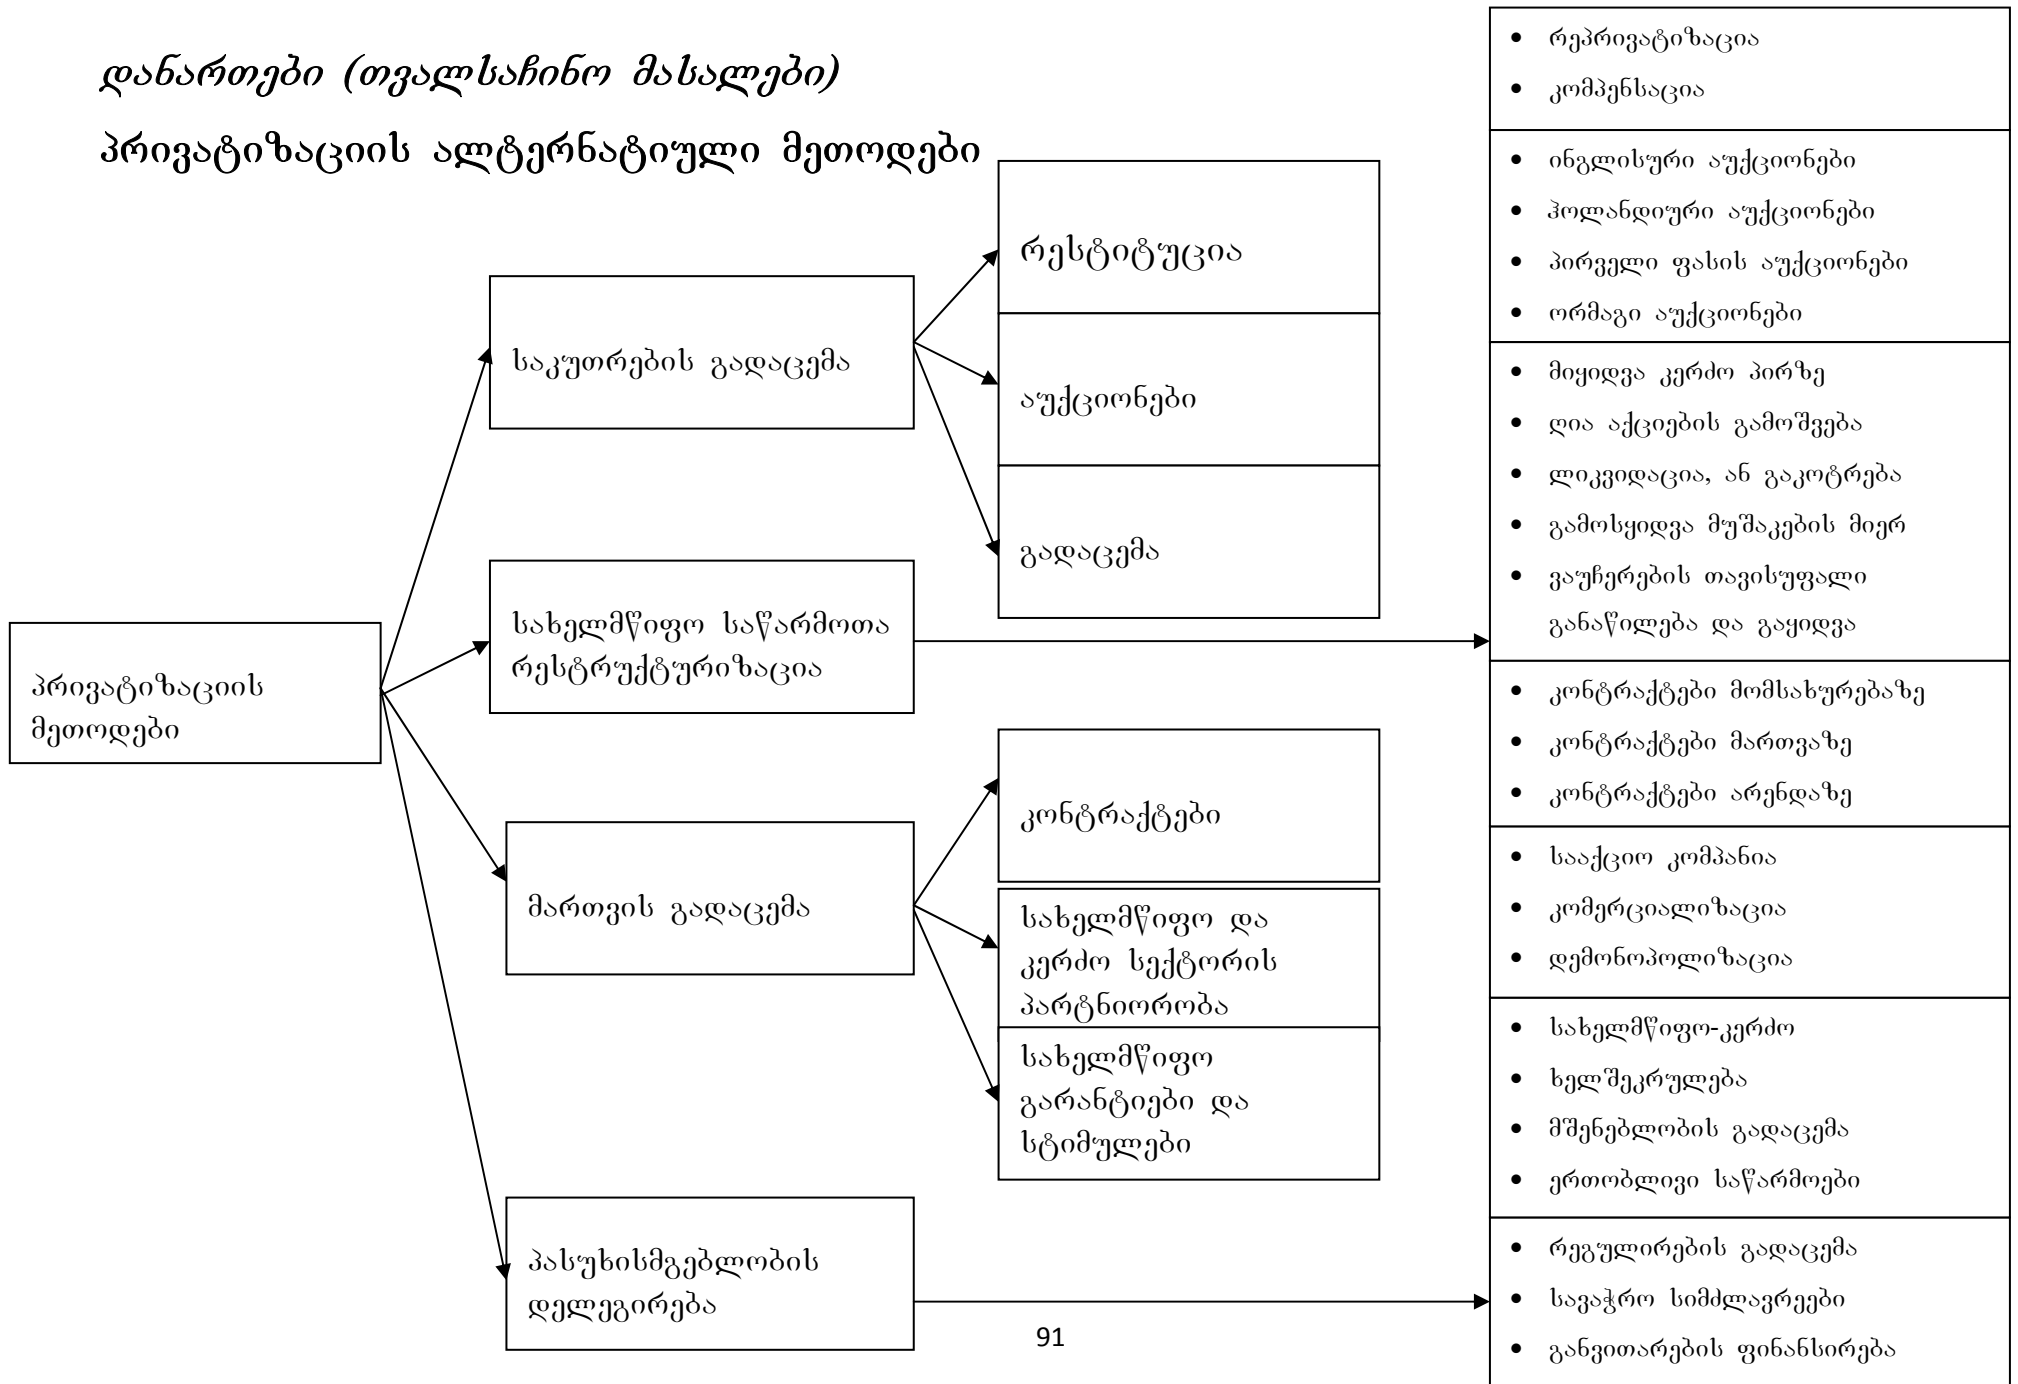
დანართები (თვალსაჩინო მასალები)

პრივატიზაციის ალტერნატიული მეთოდები

პრივატიზაციის მეთოდები

საკუთრების გადაცემა

სახელმწიფო საწარმოთა რესტრუქტურიზაცია

მართვის გადაცემა

პასუხისმგებლობის დელეგირება

რესტიტუცია

აუქციონები

გადაცემა

კონტრაქტები

სახელმწიფო და კერძო სექტორის პარტნიორობა

სახელმწიფო გარანტიები და სტიმულები

- რეპრივატიზაცია
- კომპენსაცია

- ინგლისური აუქციონები
- ჰოლანდიური აუქციონები
- პირველი ფასის აუქციონები
- ორმაგი აუქციონები

- მიყიდვა კერძო პირზე
- ღია აქციების გამოშვება
- ლიკვიდაცია, ან გაკოტრება
- გამოსყიდვა მუშაკების მიერ
- ვაუჩერების თავისუფალი განაწილება და გაყიდვა

- კონტრაქტები მომსახურებაზე
- კონტრაქტები მართვაზე
- კონტრაქტები არენდაზე

- სააქციო კომპანია
- კომერციალიზაცია
- დემონოპოლიზაცია

- სახელმწიფო-კერძო
- ხელშეკრულება
- მშენებლობის გადაცემა
- ერთობლივი საწარმოები

- რეგულირების გადაცემა
- სავაჭრო სიმძლავრეები
- განვითარების ფინანსირება

91